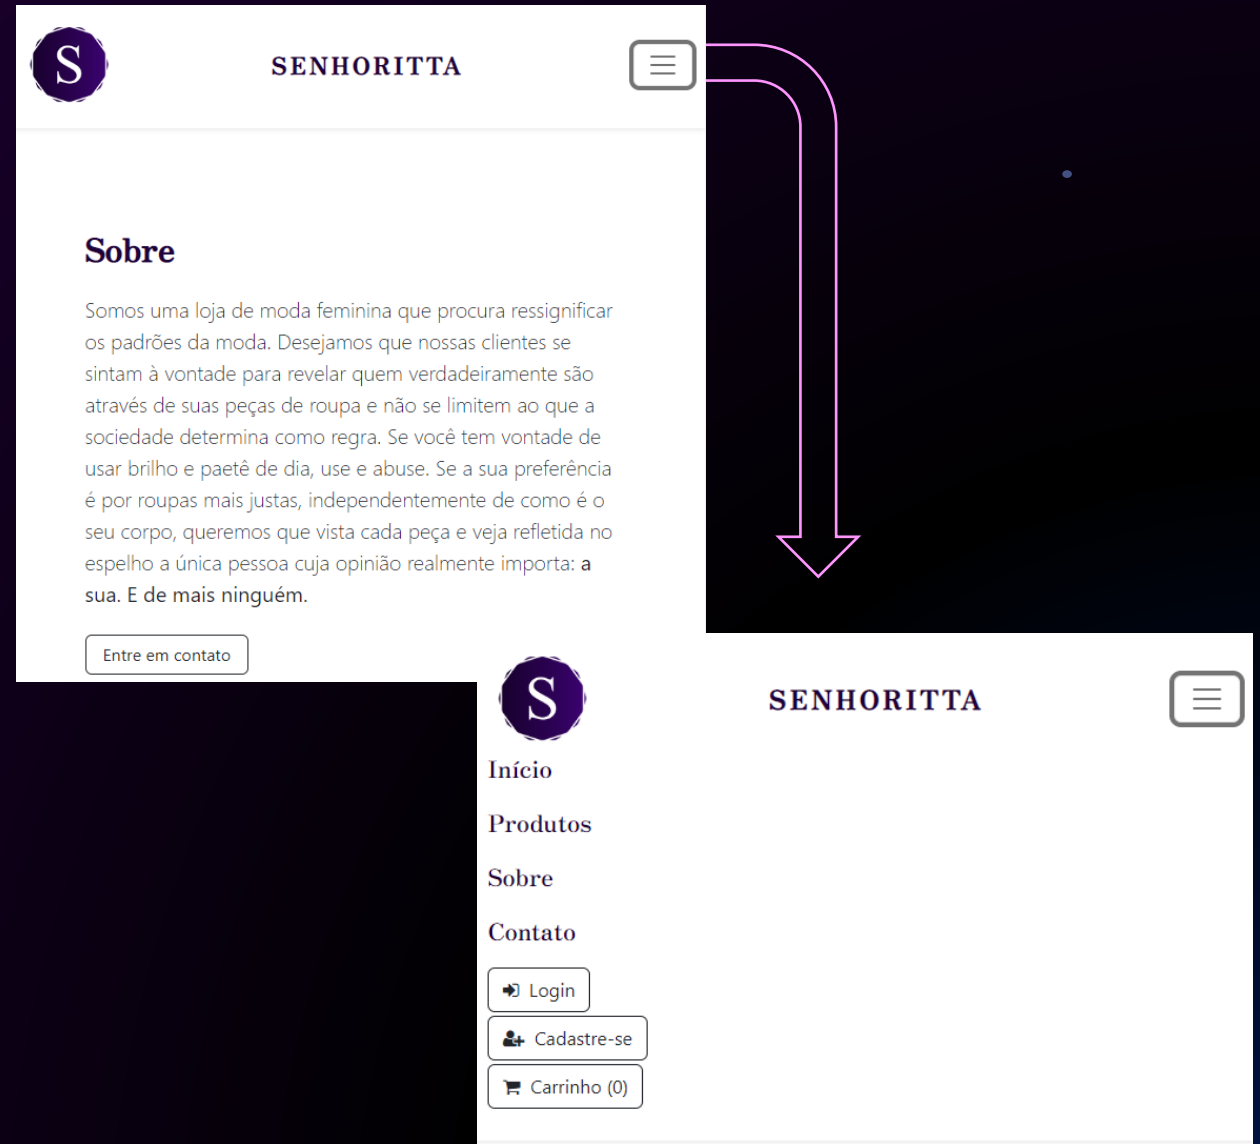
S

SENHORITTA

Sobre

Somos uma loja de moda feminina que procura ressignificar os padrões da moda. Desejamos que nossas clientes se sintam à vontade para revelar quem verdadeiramente são através de suas peças de roupa e não se limitem ao que a sociedade determina como regra. Se você tem vontade de usar brilho e paetê de dia, use e abuse. Se a sua preferência é por roupas mais justas, independentemente de como é o seu corpo, queremos que vista cada peça e veja refletida no espelho a única pessoa cuja opinião realmente importa: a sua. E de mais ninguém.

Entre em contato

S

SENHORITTA

Início

Produtos

Sobre

Contato

Login

Cadastre-se

Carrinho (0)